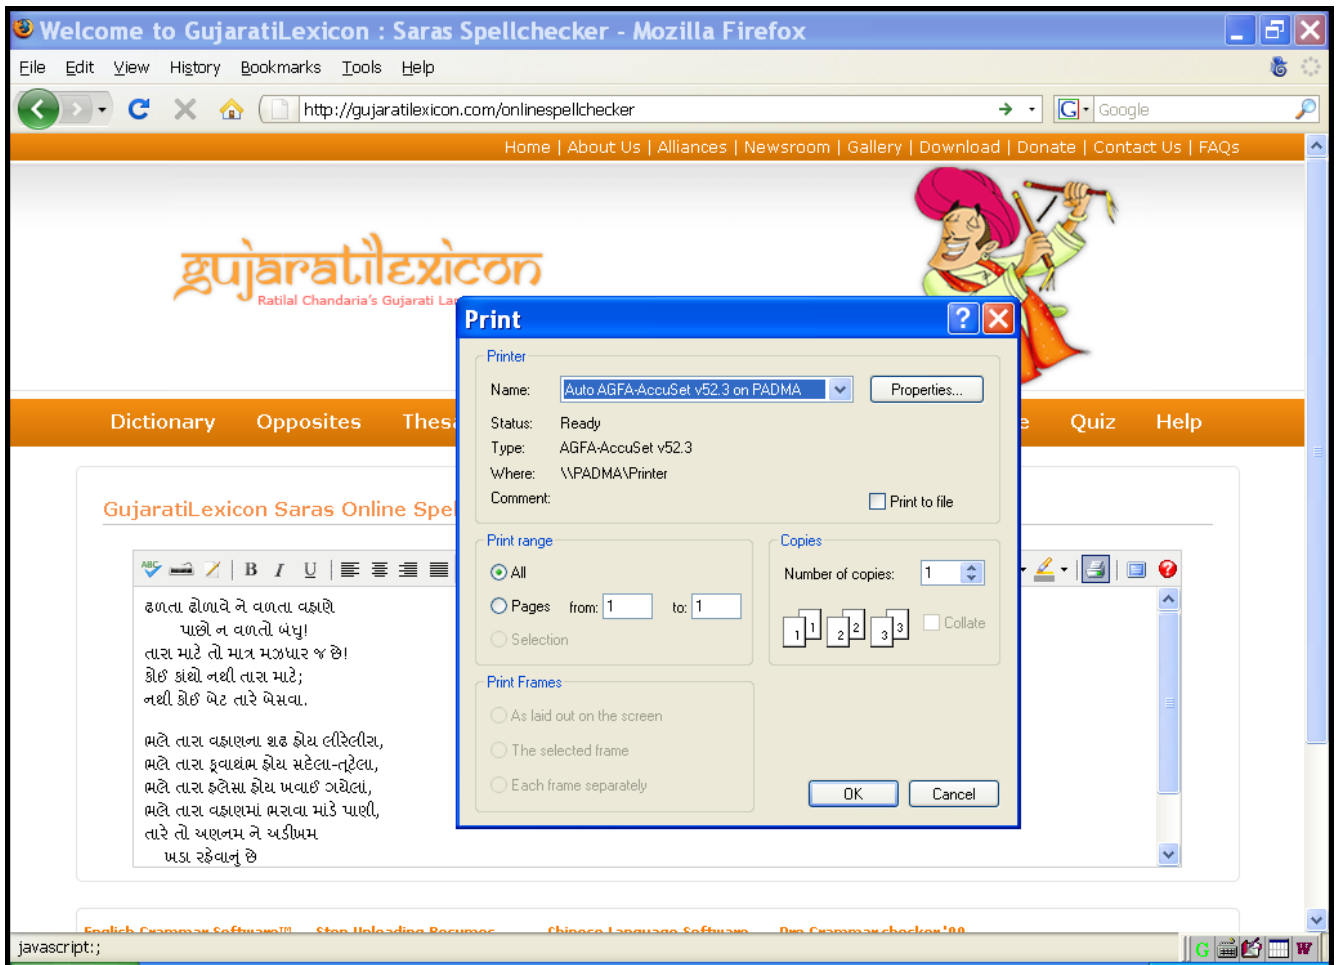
Welcome to GujaratiLexicon : Saras Spellchecker - Mozilla Firefox

File Edit View History Bookmarks Tools Help

http://gujaratilexicon.com/onlinespellchecker

Google

Home | About Us | Alliances | Newsroom | Gallery | Download | Donate | Contact Us | FAQs

gujaratilexicon
Ratilal Chandaria's Gujarati La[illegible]

Dictionary Opposites Thes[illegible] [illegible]e Quiz Help

GujaratiLexicon Saras Online Spe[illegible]

B I U

હળતા હોળાવે ને વળતા વહાણે
પાછો ન વળતો બંધુ!
તારા માટે તો માત્ર મઝધાર જ છે!
કોઈ કાંઠો નથી તારા માટે;
નથી કોઈ બેટ તારે બેસવા.

ભલે તારા વહાણના શઢ હોય લીરેલીરા,
ભલે તારા કૂવાથંભ હોય સડેલા-તૂટેલા,
ભલે તારા ફલેસા હોય ખવાઈ ગયેલાં,
ભલે તારા વહાણમાં ભરાવા માંડે પાણી,
તારે તો અણનમ ને અડીખમ
ખડા રહેવાનું છે

Print

Printer
Name: Auto AGFA-AccuSet v52.3 on PADMA
Properties...
Status: Ready
Type: AGFA-AccuSet v52.3
Where: \\PADMA\Printer
Comment:
Print to file

Print range
All
Pages from: 1 to: 1
Selection

Copies
Number of copies: 1
Collate

Print Frames
As laid out on the screen
The selected frame
Each frame separately

OK Cancel

English Grammar Software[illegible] Stop Uploading Resumes Chinese Language Software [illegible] Grammar checker '09

javascript:;